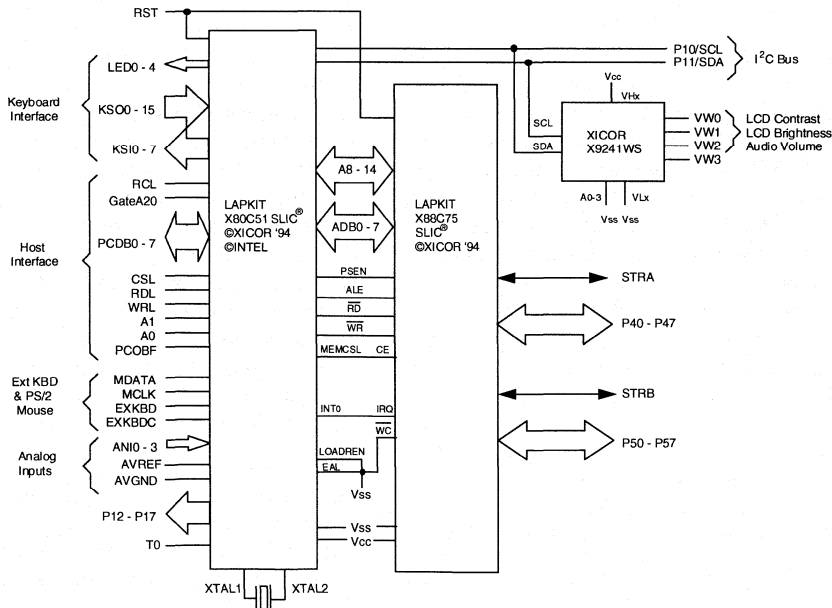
RST

P10/SCL
P11/SDA
$I^2C$ Bus

Keyboard Interface
LED0 - 4
KSO0 - 15
KSI0 - 7

Host Interface
RCL
GateA20
PCDB0 - 7
CSL
RDL
WRL
A1
A0
PCOBF

Ext KBD & PS/2 Mouse
MDATA
MCLK
EXKBD
EXKBDC

Analog Inputs
ANI0 - 3
AVREF
AVGND

P12 - P17
T0

LAPKIT
X80C51 SLIC®
©XICOR '94
©INTEL

A8 - 14
ADB0 - 7

PSEN
ALE
$\overline{RD}$
$\overline{WR}$
MEMCSL
CE
INT0
IRQ
LOADREN
$\overline{WC}$
EAL
Vss
Vss
Vcc

XTAL1
XTAL2

LAPKIT
X88C75
SLIC®
©XICOR '94

Vcc
VHx
SCL
SDA
XICOR
X9241WS
A0-3
VLx
Vss Vss
VW0
VW1
VW2
VW3
LCD Contrast
LCD Brightness
Audio Volume

STRA
P40 - P47
STRB
P50 - P57